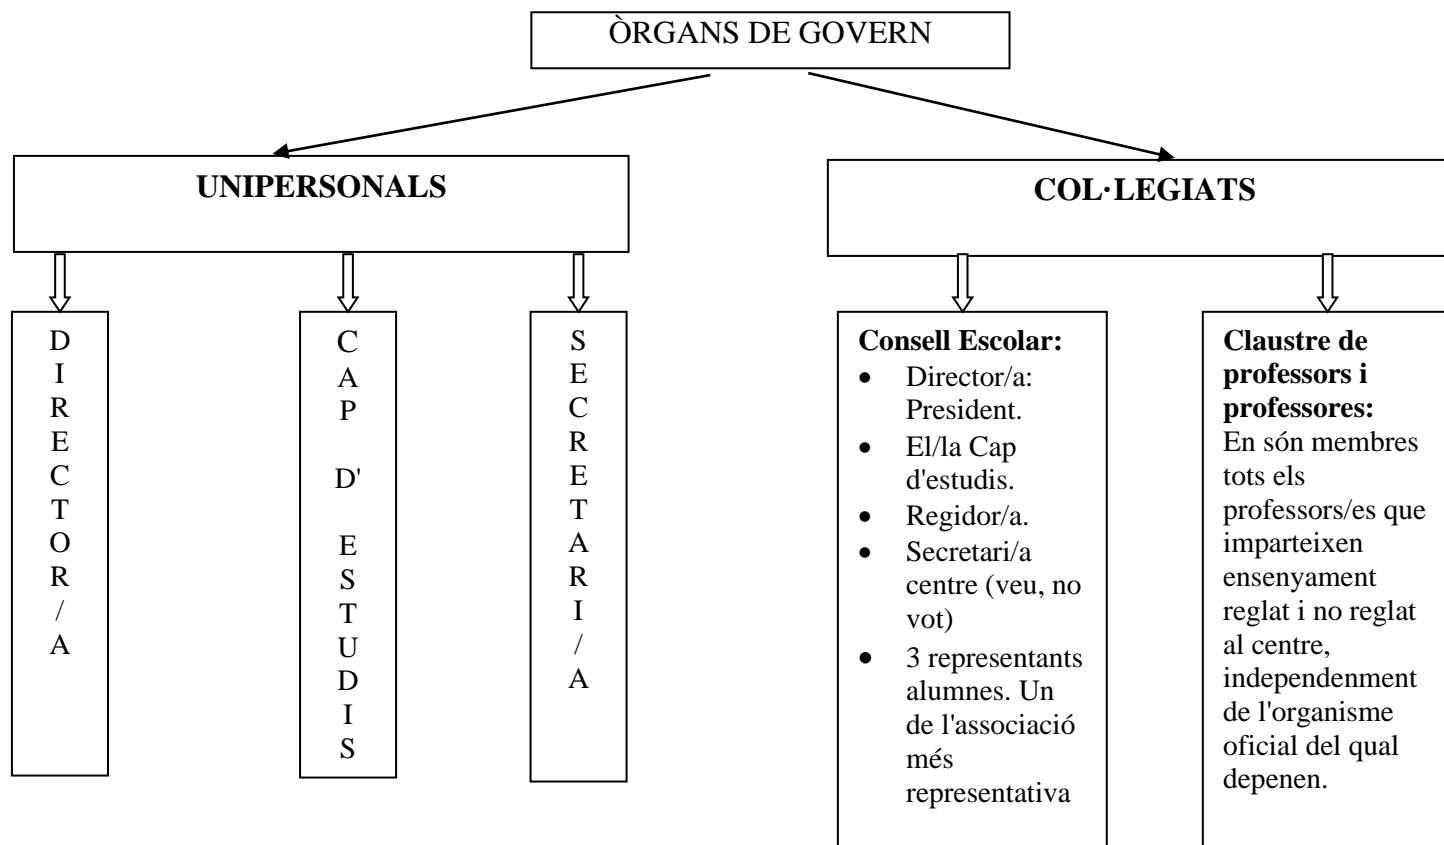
ÒRGANS DE GOVERN

UNIPERSONALS

D I R E C T O R / A

C A P D' E S T U D I S

S E C R E T A R I / A

COL·LEGIATS

**Consell Escolar:**
- Director/a: President.
- El/la Cap d'estudis.
- Regidor/a.
- Secretari/a centre (veu, no vot)
- 3 representants alumnes. Un de l'associació més representativa

**Claustre de professors i professores:**
En són membres tots els professors/es que imparteixen ensenyament reglat i no reglat al centre, independenment de l'organisme oficial del qual depenen.